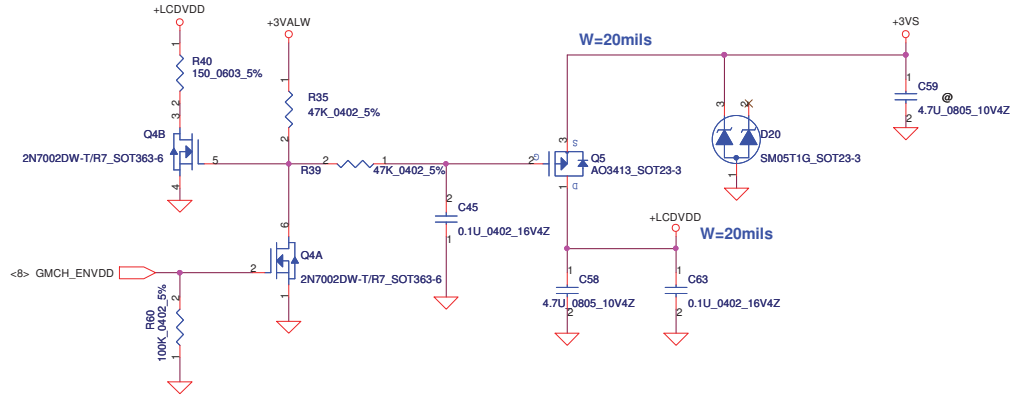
+LCDVDD
1
R40
150_0603_5%
2
3
Q4B
2N7002DW-T/R7_SOT363-6
5
4
+3VALW
1
R35
47K_0402_5%
2
R39
2
1
47K_0402_5%
2
C45
1
0.1U_0402_16V4Z
6
Q4A
2N7002DW-T/R7_SOT363-6
2
1
<8> GMCH_ENVDD
2
R60
100K_0402_5%
1
W=20mils
3
S
G
2
Q5
AO3413_SOT23-3
D
1
+LCDVDD
W=20mils
1
C58
4.7U_0805_10V4Z
2
1
C63
0.1U_0402_16V4Z
2
3
D20
SM05T1G_SOT23-3
1
+3VS
1
C59
@
4.7U_0805_10V4Z
2